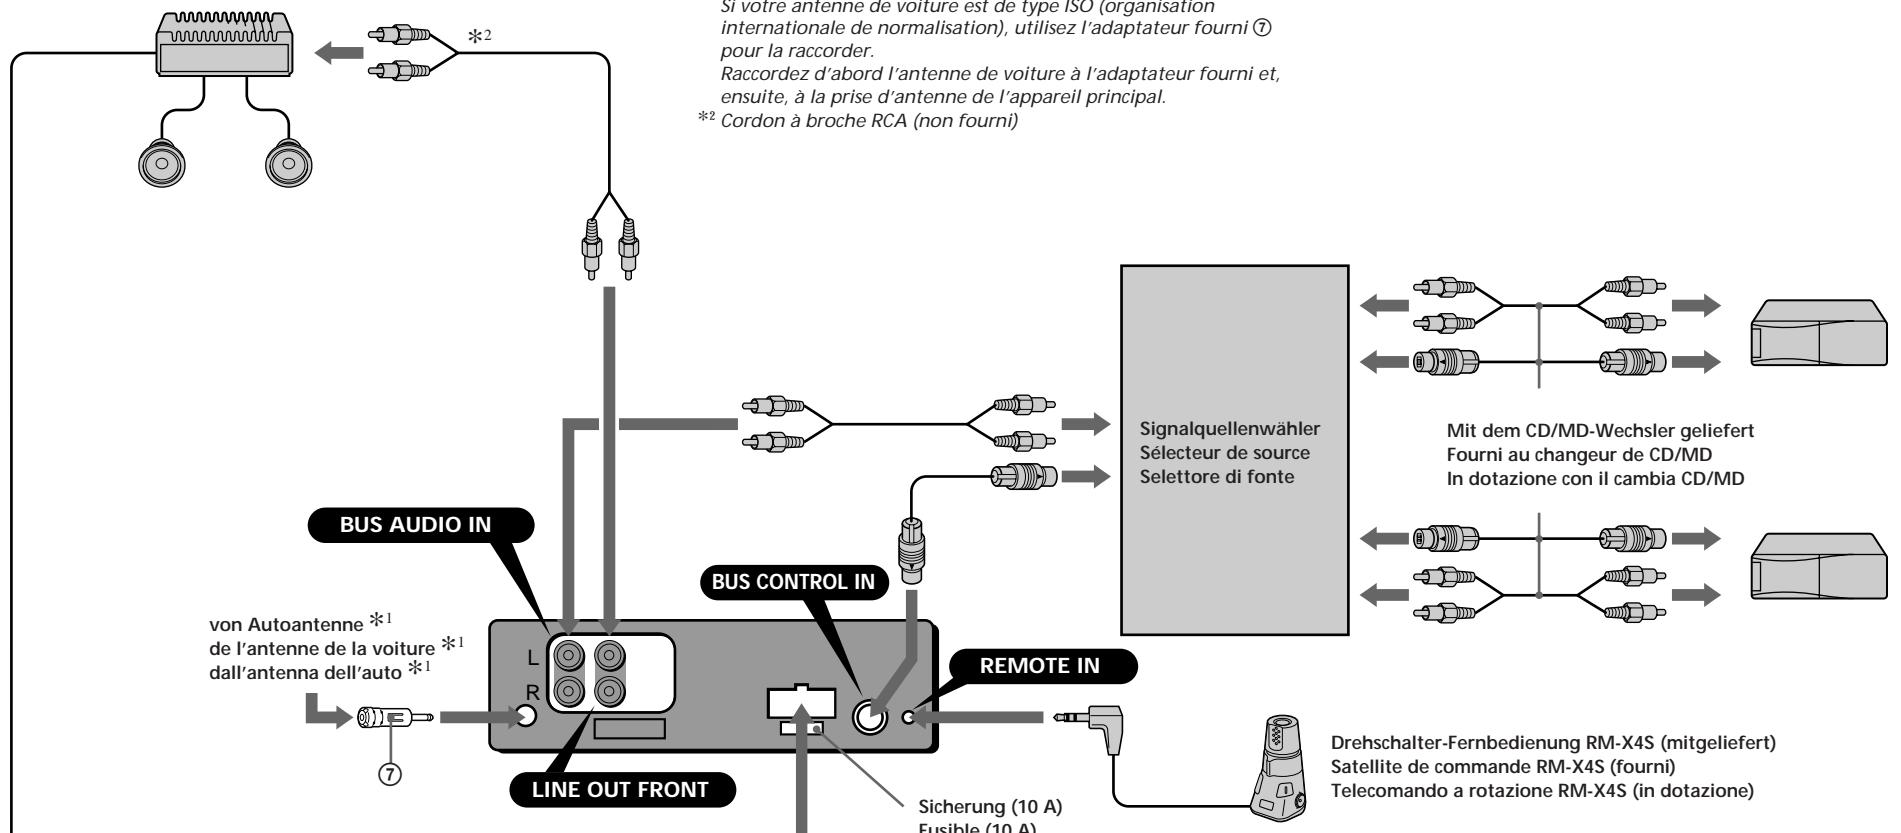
Si votre antenne de voiture est de type ISO (organisation internationale de normalisation), utilisez l'adaptateur fourni ⑦ pour la raccorder.
Raccordez d'abord l'antenne de voiture à l'adaptateur fourni et, ensuite, à la prise d'antenne de l'appareil principal.
$*^2$ Cordon à broche RCA (non fourni)

$*^2$

Signalquellenwähler
Sélecteur de source
Selettore di fonte

Mit dem CD/MD-Wechsler geliefert
Fourni au changeur de CD/MD
In dotazione con il cambia CD/MD

BUS AUDIO IN

BUS CONTROL IN

von Autoantenne $*^1$
de l'antenne de la voiture $*^1$
dall'antenna dell'auto $*^1$

L
R

REMOTE IN

⑦

LINE OUT FRONT

Drehschalter-Fernbedienung RM-X4S (mitgeliefert)
Satellite de commande RM-X4S (fourni)
Telecomando a rotazione RM-X4S (in dotazione)

Sicherung (10 A)
Fusible (10 A)